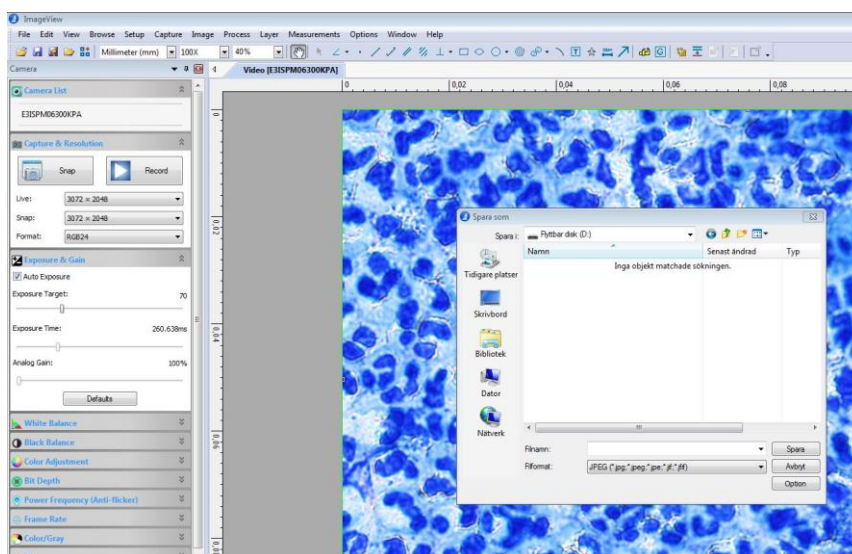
ImageView

File Edit View Browse Setup Capture Image Process Layer Measurements Options Window Help

Millimeter (mm) 100X 40%

Camera

Video [E3ISPM06300KPA]

0 0,02 0,04 0,06 0,08

0 0,02 0,04 0,06

Camera List

E3ISPM06300KPA

Capture & Resolution

Snap Record

Live: 3072 × 2048

Snap: 3072 × 2048

Format: RGB24

Exposure & Gain

Auto Exposure

Exposure Target: 70

Exposure Time: 260.638ms

Analog Gain: 100%

Defaults

White Balance

Black Balance

Color Adjustment

Bit Depth

Power Frequency (Anti-flicker)

Frame Rate

Color/Gray

Spara som

Spara i: Flyttbar disk (D:)

Namn Senast ändrad Typ

Inga objekt matchade sökningen.

Tidigare platser

Skrivbord

Bibliotek

Dator

Nätverk

Filnamn: Spara

Filformat: JPEG (*.jpg;*.jpeg;*.jpe;*.jif;*.jfif) Avbryt

Option